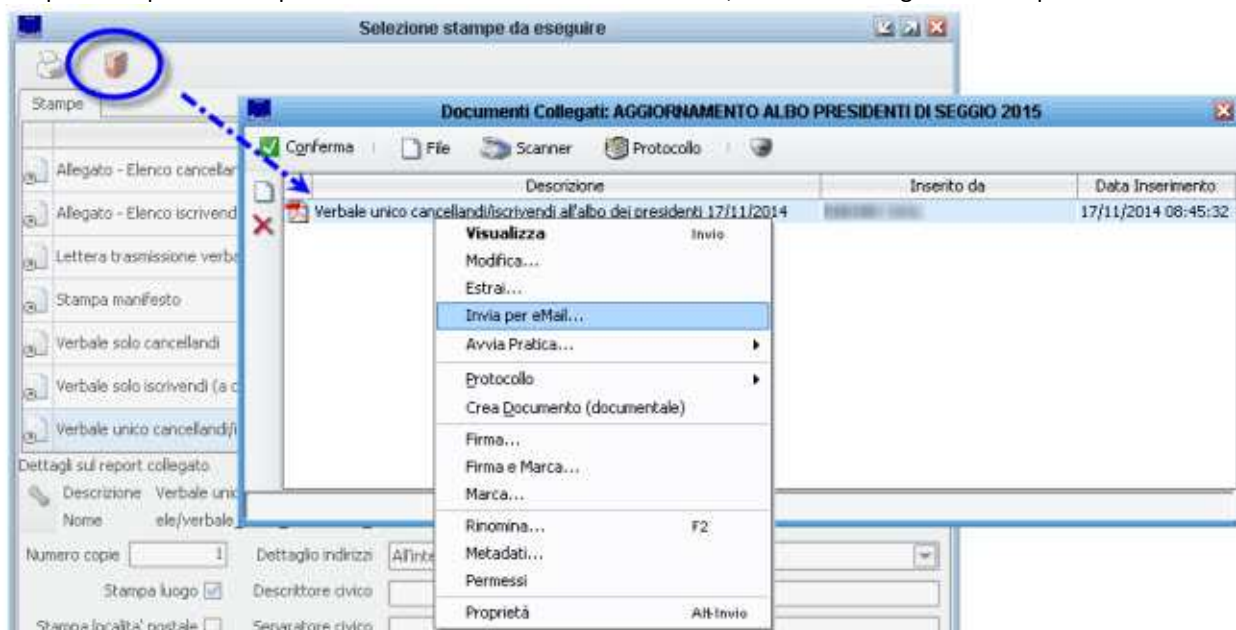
Selezione stampe da eseguire

Stampe

Allegato - Elenco cancellar

Allegato - Elenco iscrivend

Lettera trasmissione verba

Stampa manifesto

Verbale solo cancellandi

Verbale solo iscrivendi (a c

Verbale unico cancellandi/i

Dettagli sul report collegato

Descrizione Verbale unic

Nome ele/verbale

Numero copie 1

Dettaglio indirizzi All'inte

Stampa luogo

Descrittore civico

Stampa località postale

Separatore civico

Documenti Collegati: AGGIORNAMENTO ALBO PRESIDENTI DI SEGGIO 2015

Conferma | File | Scanner | Protocollo

| Descrizione | Inserito da | Data Inserimento |
|---|---|---|
| Verbale unico cancellandi/iscrivendi all'albo dei presidenti 17/11/2014 | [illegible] | 17/11/2014 08:45:32 |

Visualizza Invio
Modifica...
Estrai...
Invia per eMail...
Avvia Pratica...
Protocollo
Crea Documento (documentale)
Firma...
Firma e Marca...
Marca...
Rinomina... F2
Metadati...
Permessi
Proprietà Alt+Invio